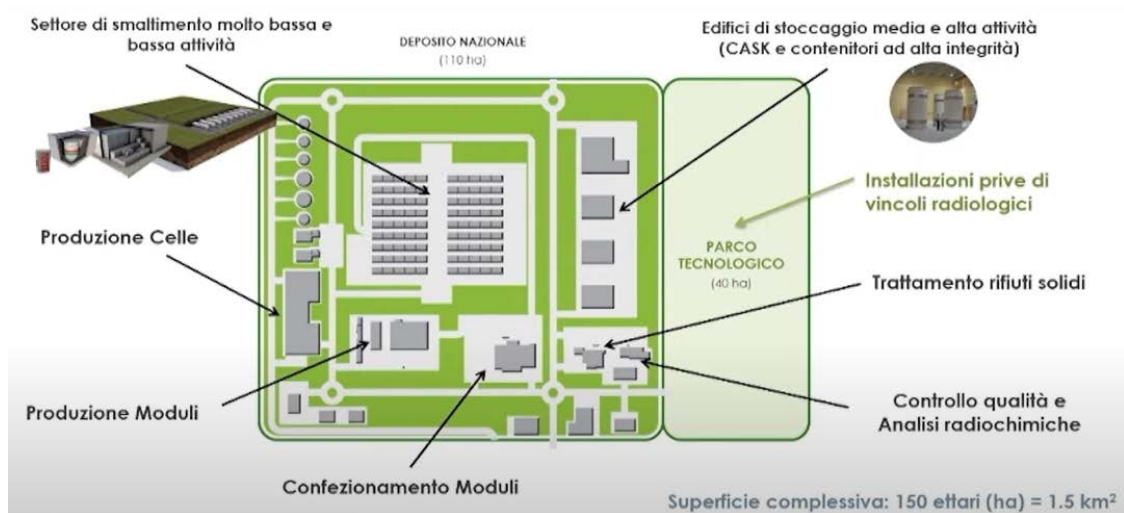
Settore di smaltimento molto bassa e bassa attività

DEPOSITO NAZIONALE
(110 ha)

Edifici di stoccaggio media e alta attività (CASK e contenitori ad alta integrità)

Installazioni prive di vincoli radiologici

Produzione Celle

PARCO TECNOLOGICO
(40 ha)

Trattamento rifiuti solidi

Produzione Moduli

Controllo qualità e Analisi radiochimiche

Confezionamento Moduli

Superficie complessiva: 150 ettari (ha) = 1.5 km$^2$